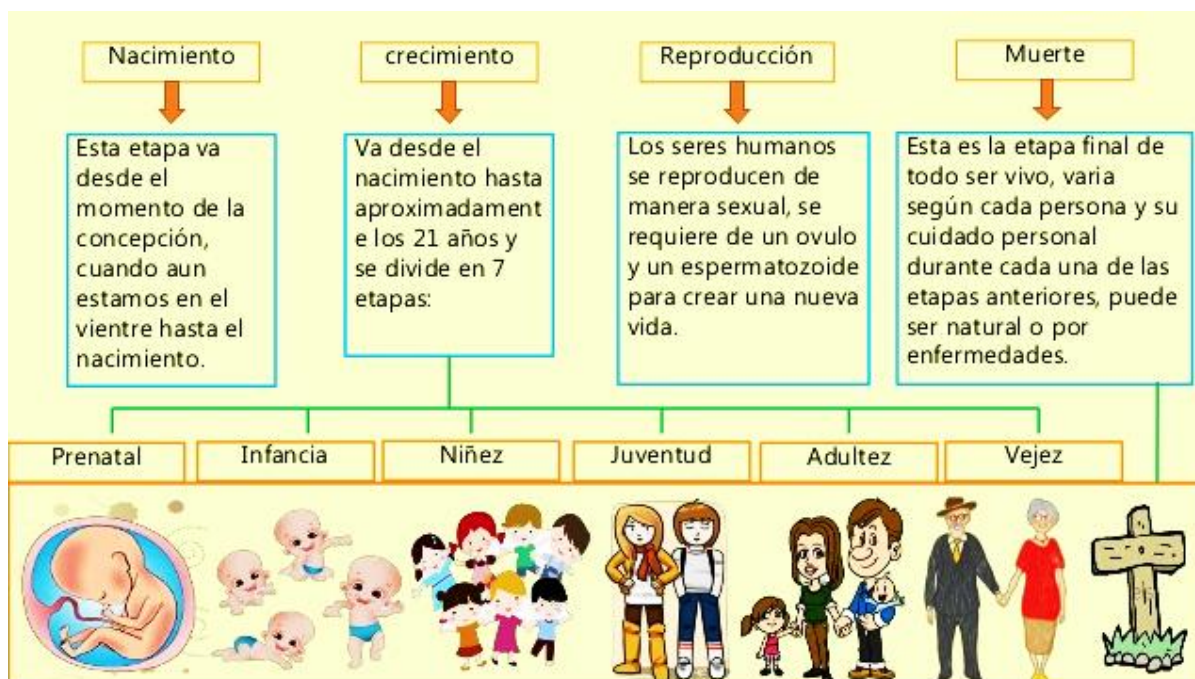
Nacimiento

Esta etapa va desde el momento de la concepción, cuando aun estamos en el vientre hasta el nacimiento.

crecimiento

Va desde el nacimiento hasta aproximadamente los 21 años y se divide en 7 etapas:

Reproducción

Los seres humanos se reproducen de manera sexual, se requiere de un ovulo y un espermatozoide para crear una nueva vida.

Muerte

Esta es la etapa final de todo ser vivo, varia según cada persona y su cuidado personal durante cada una de las etapas anteriores, puede ser natural o por enfermedades.

Prenatal

Infancia

Niñez

Juventud

Adultez

Vejez